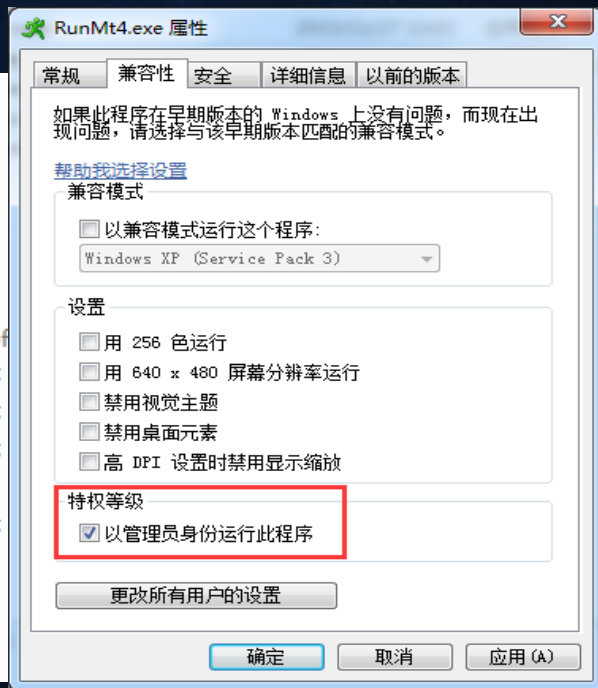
RunMt4.exe 属性

常规 兼容性 安全 详细信息 以前的版本

如果此程序在早期版本的 Windows 上没有问题，而现在出现问题，请选择与该早期版本匹配的兼容模式。

帮助我选择设置

兼容模式

以兼容模式运行这个程序:

Windows XP (Service Pack 3)

设置

用 256 色运行

用 640 x 480 屏幕分辨率运行

禁用视觉主题

禁用桌面元素

高 DPI 设置时禁用显示缩放

特权等级

以管理员身份运行此程序

更改所有用户的设置

确定 取消 应用(A)